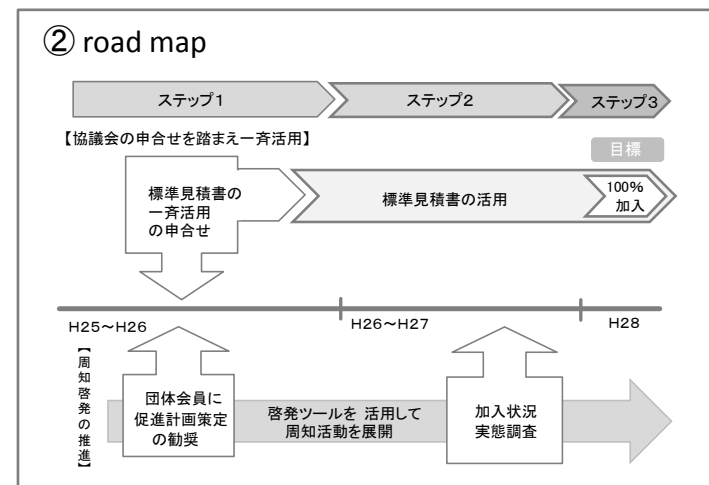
② road map

ステップ1
ステップ2
ステップ3

【協議会の申合せを踏まえ一斉活用】

目標

標準見積書の一斉活用の申合せ

標準見積書の活用

100% 加入

H25～H26
H26～H27
H28

【周知啓発の推進】

団体会員に促進計画策定の勧奨

啓発ツールを 活用して周知活動を展開

加入状況実態調査